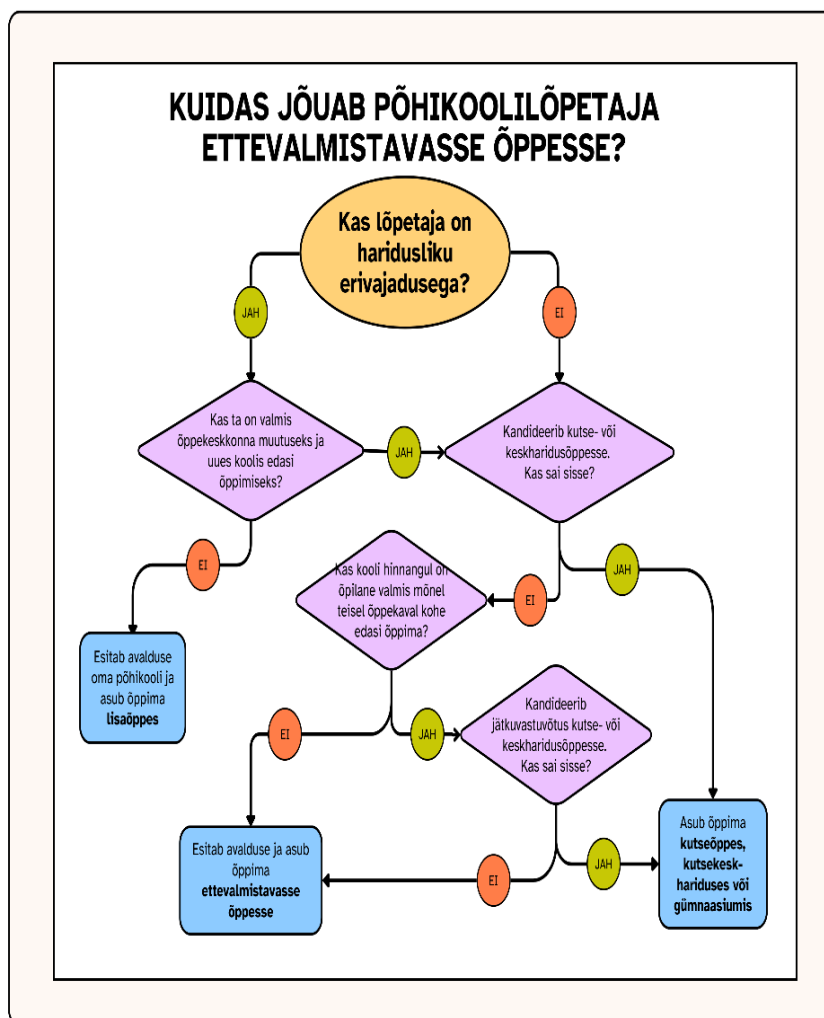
KUIDAS JÕUAB PÕHIKOOLILÕPETAJA ETTEVALMISTAVASSE ÕPPESSE?

Kas lõpetaja on haridusliku erivajadusega?

JAH

EI

Kas ta on valmis õppekeskkonna muutuseks ja uues koolis edasi õppimiseks?

JAH

Kandideerib kutse- või keskharidusõppesse. Kas sai sisse?

EI

JAH

Kas kooli hinnangul on õpilane valmis mõnel teisel õppekaval kohe edasi õppima?

EI

Esitab avalduse oma põhikooli ja asub õppima **lisaõppes**

EI

JAH

Kandideerib jätkuvastuvõtus kutse- või keskharidusõppesse. Kas sai sisse?

Esitab avalduse ja asub õppima **ettevalmistavasse õppesse**

EI

JAH

Asub õppima **kutseõppes, kutsekeskhariduses või gümnaasiumis**